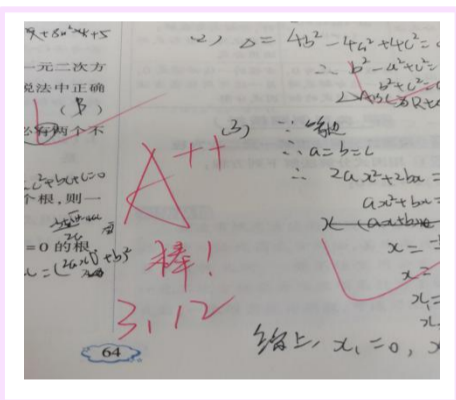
$x+b x^2 -ax+5$

一元二次方

说法中正确

( B )

必有两个不

$c^2 x+bx+c=0$

个根，则一

$=0$ 的根

$x=(2a x \sqrt{}+b)^2$

64

(2) $\Delta = 4b^2 - 4a^2 + 4c^2 =$

$\therefore b^2 - a^2 + c^2 =$

$b^2 + c^2 =$

$\triangle ABC$ 为 Rt

(3) $\because$ 等边

$\therefore a = b = c$

$\therefore 2ax^2 + 2bx =$

$ax^2 + bx =$

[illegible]

$x =$

$x =$

$x_1 =$

$x_2$

综上，$x_1 = 0$，

A++

棒!

3.12